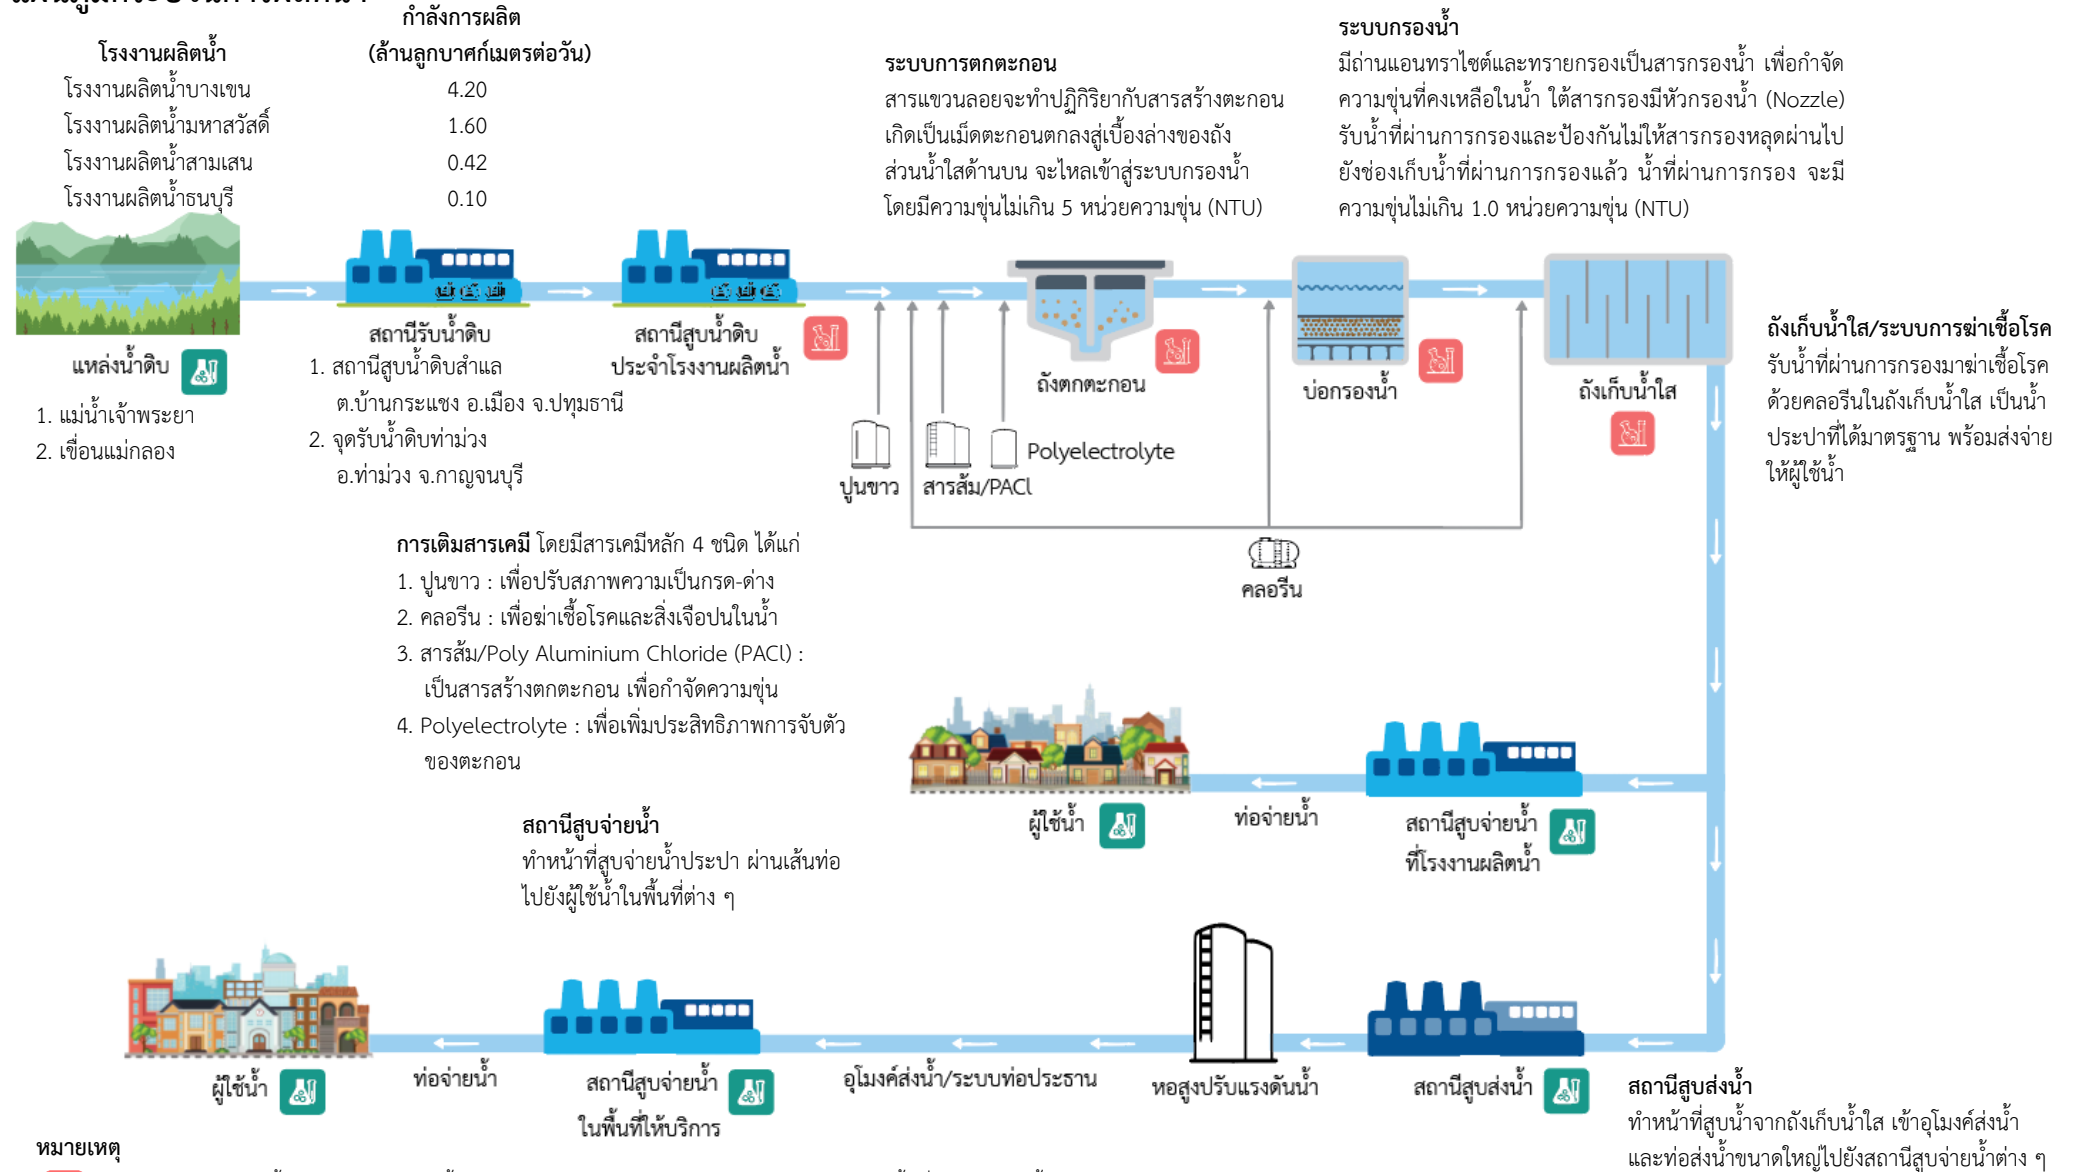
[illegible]

| โรงงานผลิตน้ำ | กำลังการผลิต (ล้านลูกบาศก์เมตรต่อวัน) |
|---|---|
| โรงงานผลิตน้ำบางเขน | 4.20 |
| โรงงานผลิตน้ำมหาสวัสดิ์ | 1.60 |
| โรงงานผลิตน้ำสามเสน | 0.42 |
| โรงงานผลิตน้ำธนบุรี | 0.10 |

ระบบการตกตะกอน
สารแขวนลอยจะทำปฏิกิริยากับสารสร้างตะกอน เกิดเป็นเม็ดตะกอนตกลงสู่เบื้องล่างของถัง ส่วนน้ำใสด้านบน จะไหลเข้าสู่ระบบกรองน้ำ โดยมีความขุ่นไม่เกิน 5 หน่วยความขุ่น (NTU)

ระบบกรองน้ำ
มีถ่านแอนทราไซต์และทรายกรองเป็นสารกรองน้ำ เพื่อกำจัดความขุ่นที่คงเหลือในน้ำ ใต้สารกรองมีหัวกรองน้ำ (Nozzle) รับน้ำที่ผ่านการกรองและป้องกันไม่ให้สารกรองหลุดผ่านไปยังช่องเก็บน้ำที่ผ่านการกรองแล้ว น้ำที่ผ่านการกรอง จะมีความขุ่นไม่เกิน 1.0 หน่วยความขุ่น (NTU)

แหล่งน้ำดิบ
1. แม่น้ำเจ้าพระยา
2. เขื่อนแม่กลอง

สถานีรับน้ำดิบ
1. สถานีสูบน้ำดิบสำแล ต.บ้านกระแชง อ.เมือง จ.ปทุมธานี
2. จุดรับน้ำดิบท่าม่วง อ.ท่าม่วง จ.กาญจนบุรี

สถานีสูบน้ำดิบ ประจำโรงงานผลิตน้ำ

ถังตกตะกอน

บ่อกรองน้ำ

ถังเก็บน้ำใส

ถังเก็บน้ำใส/ระบบการฆ่าเชื้อโรค
รับน้ำที่ผ่านการกรองมาฆ่าเชื้อโรคด้วยคลอรีนในถังเก็บน้ำใส เป็นน้ำประปาที่ได้มาตรฐาน พร้อมส่งจ่ายให้ผู้ใช้น้ำ

ปูนขาว
สารส้ม/PACl
Polyelectrolyte
คลอรีน

การเติมสารเคมี โดยมีสารเคมีหลัก 4 ชนิด ได้แก่
1. ปูนขาว : เพื่อปรับสภาพความเป็นกรด-ด่าง
2. คลอรีน : เพื่อฆ่าเชื้อโรคและสิ่งเจือปนในน้ำ
3. สารส้ม/Poly Aluminium Chloride (PACl) : เป็นสารสร้างตกตะกอน เพื่อกำจัดความขุ่น
4. Polyelectrolyte : เพื่อเพิ่มประสิทธิภาพการจับตัวของตะกอน

ผู้ใช้น้ำ
ท่อจ่ายน้ำ
สถานีสูบจ่ายน้ำ ที่โรงงานผลิตน้ำ

สถานีสูบจ่ายน้ำ
ทำหน้าที่สูบจ่ายน้ำประปา ผ่านเส้นท่อไปยังผู้ใช้น้ำในพื้นที่ต่าง ๆ

ผู้ใช้น้ำ
ท่อจ่ายน้ำ
สถานีสูบจ่ายน้ำ ในพื้นที่ให้บริการ
อุโมงค์ส่งน้ำ/ระบบท่อประธาน
หอสูงปรับแรงดันน้ำ
สถานีสูบส่งน้ำ

สถานีสูบส่งน้ำ
ทำหน้าที่สูบน้ำจากถังเก็บน้ำใส เข้าอุโมงค์ส่งน้ำ และท่อส่งน้ำขนาดใหญ่ไปยังสถานีสูบจ่ายน้ำต่าง ๆ

หมายเหตุ
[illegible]